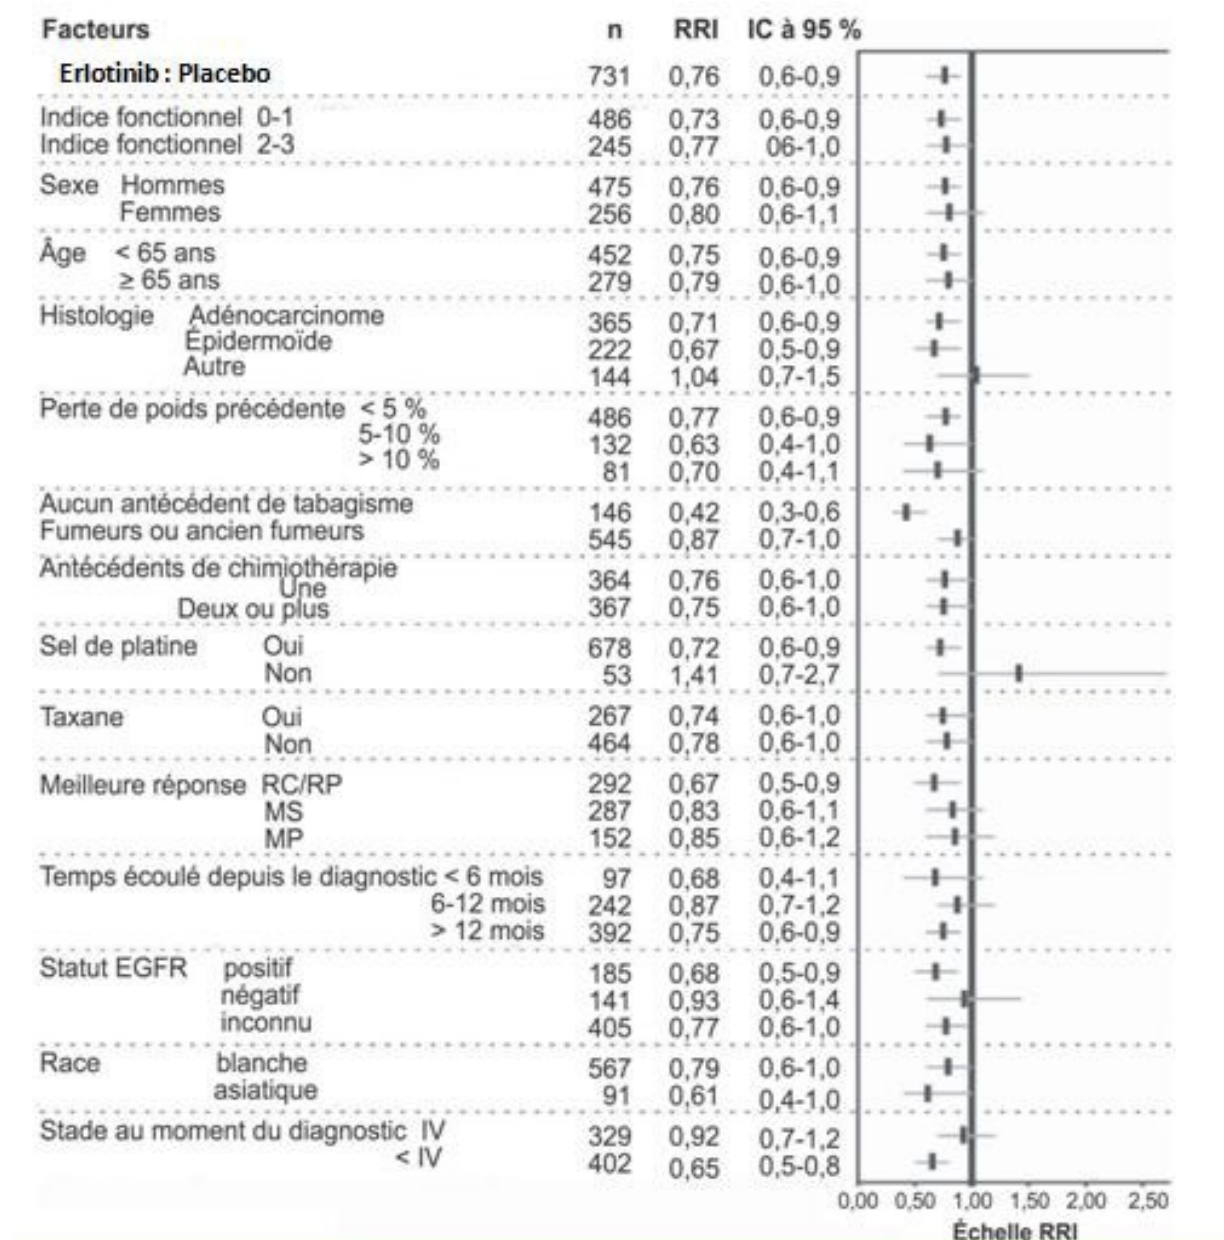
| Facteurs | n | RRI | IC à 95 % |
|---|---|---|---|
| Erlotinib : Placebo | 731 | 0,76 | 0,6-0,9 |
| Indice fonctionnel 0-1 | 486 | 0,73 | 0,6-0,9 |
| Indice fonctionnel 2-3 | 245 | 0,77 | 06-1,0 |
| Sexe Hommes | 475 | 0,76 | 0,6-0,9 |
| Femmes | 256 | 0,80 | 0,6-1,1 |
| Âge < 65 ans | 452 | 0,75 | 0,6-0,9 |
| ≥ 65 ans | 279 | 0,79 | 0,6-1,0 |
| Histologie Adénocarcinome | 365 | 0,71 | 0,6-0,9 |
| Épidermoïde | 222 | 0,67 | 0,5-0,9 |
| Autre | 144 | 1,04 | 0,7-1,5 |
| Perte de poids précédente < 5 % | 486 | 0,77 | 0,6-0,9 |
| 5-10 % | 132 | 0,63 | 0,4-1,0 |
| > 10 % | 81 | 0,70 | 0,4-1,1 |
| Aucun antécédent de tabagisme | 146 | 0,42 | 0,3-0,6 |
| Fumeurs ou ancien fumeurs | 545 | 0,87 | 0,7-1,0 |
| Antécédents de chimiothérapie Une | 364 | 0,76 | 0,6-1,0 |
| Deux ou plus | 367 | 0,75 | 0,6-1,0 |
| Sel de platine Oui | 678 | 0,72 | 0,6-0,9 |
| Non | 53 | 1,41 | 0,7-2,7 |
| Taxane Oui | 267 | 0,74 | 0,6-1,0 |
| Non | 464 | 0,78 | 0,6-1,0 |
| Meilleure réponse RC/RP | 292 | 0,67 | 0,5-0,9 |
| MS | 287 | 0,83 | 0,6-1,1 |
| MP | 152 | 0,85 | 0,6-1,2 |
| Temps écoulé depuis le diagnostic < 6 mois | 97 | 0,68 | 0,4-1,1 |
| 6-12 mois | 242 | 0,87 | 0,7-1,2 |
| > 12 mois | 392 | 0,75 | 0,6-0,9 |
| Statut EGFR positif | 185 | 0,68 | 0,5-0,9 |
| négatif | 141 | 0,93 | 0,6-1,4 |
| inconnu | 405 | 0,77 | 0,6-1,0 |
| Race blanche | 567 | 0,79 | 0,6-1,0 |
| asiatique | 91 | 0,61 | 0,4-1,0 |
| Stade au moment du diagnostic IV | 329 | 0,92 | 0,7-1,2 |
| < IV | 402 | 0,65 | 0,5-0,8 |

0,00 0,50 1,00 1,50 2,00 2,50
Échelle RRI